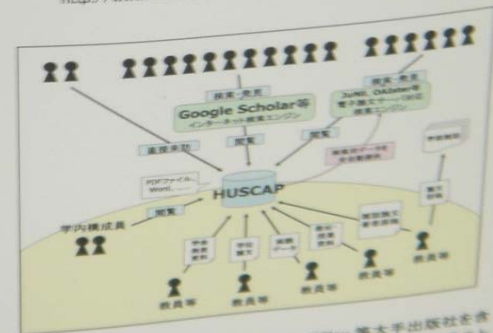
検索・発見

Google Scholar等
インターネット検索エンジン

検索・発見

JuNii、OAIster等
電子論文サーバ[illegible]
検索エンジン

直接発見

閲覧

閲覧

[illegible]

PDFファイル、
Word、……

HUSCAP

学内構成員

閲覧

学術
雑誌
論文

学位
論文

実験
データ

教材
資料

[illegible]

教員等

教員等

教員等

教員等

教員等

教員等